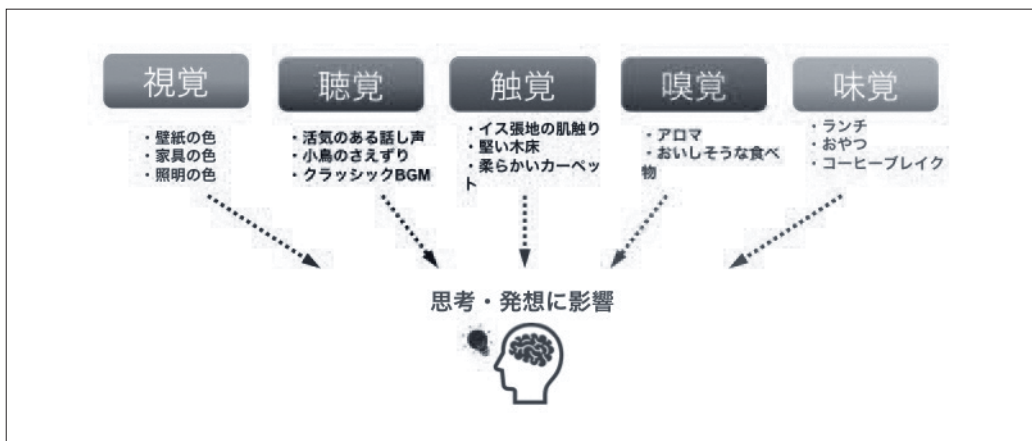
視覚

・壁紙の色
・家具の色
・照明の色

聴覚

・活気のある話し声
・小鳥のさえずり
・クラッシックBGM

触覚

・イス張地の肌触り
・堅い木床
・柔らかいカーペット

嗅覚

・アロマ
・おいしそうな食べ物

味覚

・ランチ
・おやつ
・コーヒーブレイク

思考・発想に影響